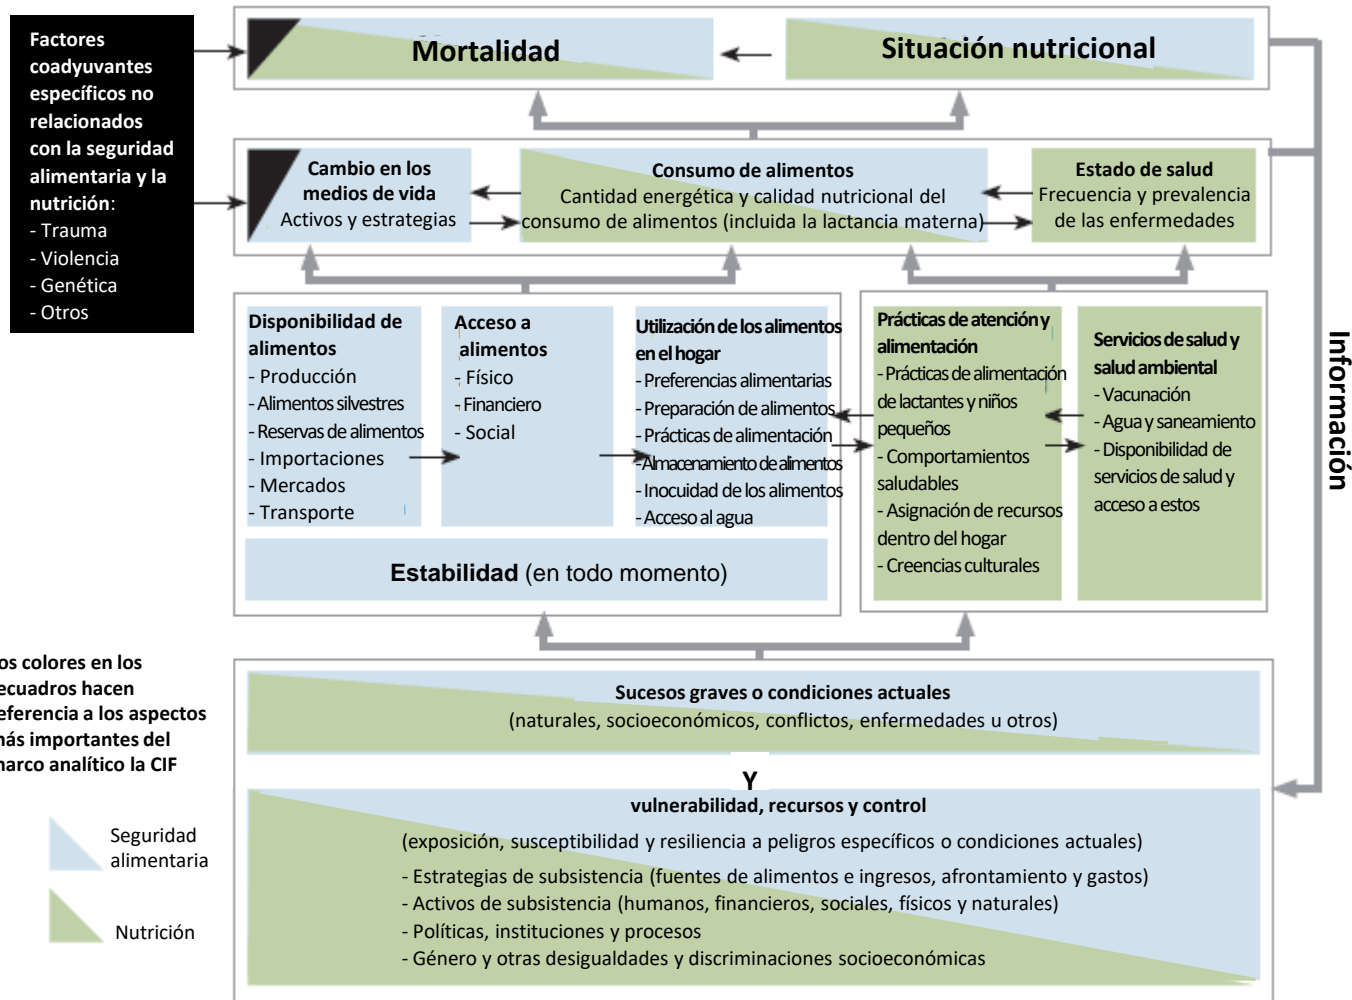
Factores coadyuvantes específicos no relacionados con la seguridad alimentaria y la nutrición:
- Trauma
- Violencia
- Genética
- Otros

Mortalidad

Situación nutricional

Cambio en los medios de vida
Activos y estrategias

Consumo de alimentos
Cantidad energética y calidad nutricional del consumo de alimentos (incluida la lactancia materna)

Estado de salud
Frecuencia y prevalencia de las enfermedades

Disponibilidad de alimentos
- Producción
- Alimentos silvestres
- Reservas de alimentos
- Importaciones
- Mercados
- Transporte

Acceso a alimentos
- Físico
- Financiero
- Social

Utilización de los alimentos en el hogar
- Preferencias alimentarias
- Preparación de alimentos
- Prácticas de alimentación
- Almacenamiento de alimentos
- Inocuidad de los alimentos
- Acceso al agua

Estabilidad (en todo momento)

Prácticas de atención y alimentación
- Prácticas de alimentación de lactantes y niños pequeños
- Comportamientos saludables
- Asignación de recursos dentro del hogar
- Creencias culturales

Servicios de salud y salud ambiental
- Vacunación
- Agua y saneamiento
- Disponibilidad de servicios de salud y acceso a estos

Información

os colores en los ecuadros hacen eferencia a los aspectos más importantes del marco analítico la CIF

Seguridad alimentaria

Nutrición

Sucesos graves o condiciones actuales
(naturales, socioeconómicos, conflictos, enfermedades u otros)

Y

vulnerabilidad, recursos y control
(exposición, susceptibilidad y resiliencia a peligros específicos o condiciones actuales)
- Estrategias de subsistencia (fuentes de alimentos e ingresos, afrontamiento y gastos)
- Activos de subsistencia (humanos, financieros, sociales, físicos y naturales)
- Políticas, instituciones y procesos
- Género y otras desigualdades y discriminaciones socioeconómicas